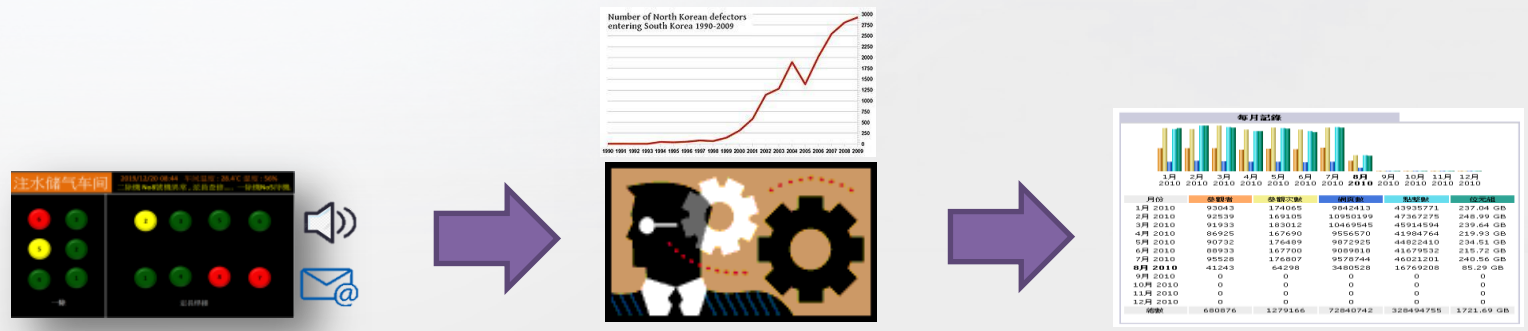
注水储气车间

2019/12/20 08:44 车间温度: 28.4°C 湿度: 50%

一键

Number of North Korean defectors entering South Korea 1990-2009

3000
2750
2500
2250
2000
1750
1500
1250
1000
750
500
250
0

1990 1991 1992 1993 1994 1995 1996 1997 1998 1999 2000 2001 2002 2003 2004 2005 2006 2007 2008 2009

每月記錄

1月 2010 2月 2010 3月 2010 4月 2010 5月 2010 6月 2010 7月 2010 8月 2010 9月 2010 10月 2010 11月 2010 12月 2010

| 月份 | 參觀者 | 參觀次數 | 網頁數 | 點擊數 | 位元組 |
|---|---|---|---|---|---|
| 1月 2010 | 93043 | 174065 | 9842413 | 43935771 | 237.04 GB |
| 2月 2010 | 92539 | 169105 | 10950199 | 47367275 | 248.99 GB |
| 3月 2010 | 91933 | 183012 | 10469545 | 45914594 | 239.64 GB |
| 4月 2010 | 86925 | 167690 | 9556570 | 41984764 | 219.93 GB |
| 5月 2010 | 90732 | 176489 | 9872925 | 44822410 | 234.51 GB |
| 6月 2010 | 88933 | 167700 | 9089818 | 41679532 | 215.72 GB |
| 7月 2010 | 95528 | 176807 | 9578744 | 46021201 | 240.56 GB |
| 8月 2010 | 41243 | 64298 | 3480528 | 16769208 | 85.29 GB |
| 9月 2010 | 0 | 0 | 0 | 0 | 0 |
| 10月 2010 | 0 | 0 | 0 | 0 | 0 |
| 11月 2010 | 0 | 0 | 0 | 0 | 0 |
| 12月 2010 | 0 | 0 | 0 | 0 | 0 |
| 總數 | 680876 | 1279166 | 72840742 | 328494755 | 1721.69 GB |